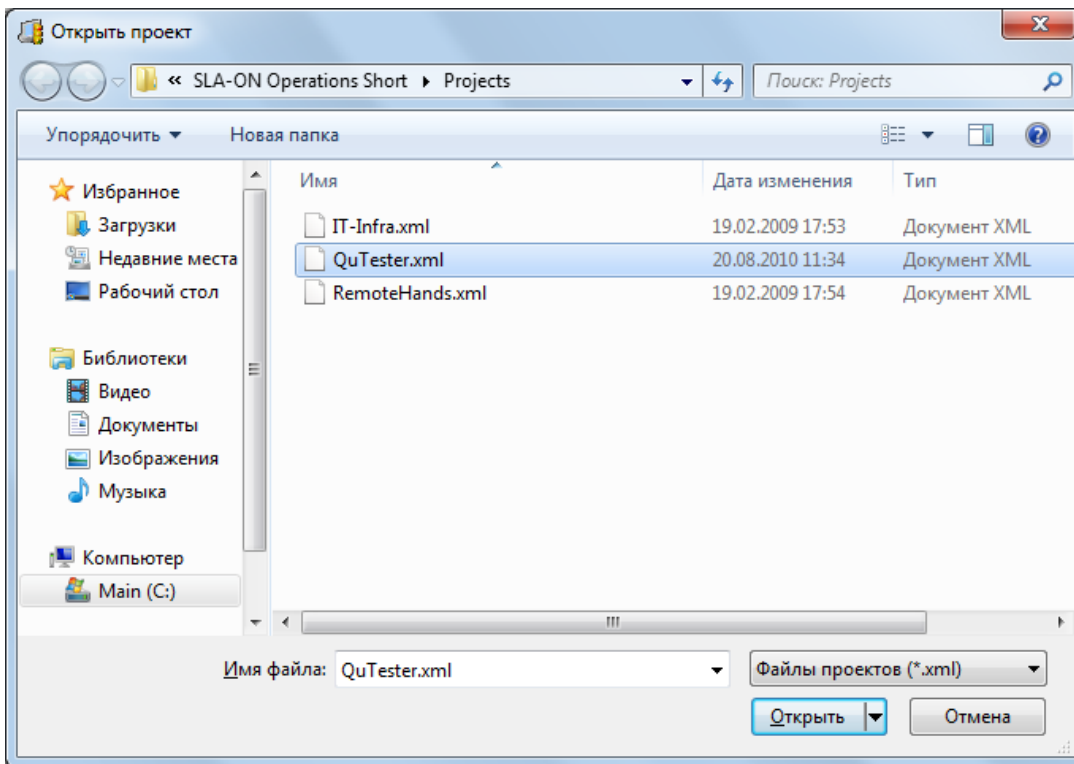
Открыть проект

« SLA-ON Operations Short ▸ Projects

Поиск: Projects

Упорядочить ▾ Новая папка

Избранное
Загрузки
Недавние места
Рабочий стол

Библиотеки
Видео
Документы
Изображения
Музыка

Компьютер
Main (C:)

| Имя | Дата изменения | Тип |
|---|---|---|
| IT-Infra.xml | 19.02.2009 17:53 | Документ XML |
| QuTester.xml | 20.08.2010 11:34 | Документ XML |
| RemoteHands.xml | 19.02.2009 17:54 | Документ XML |

Имя файла: QuTester.xml

Файлы проектов (*.xml)

Открыть

Отмена